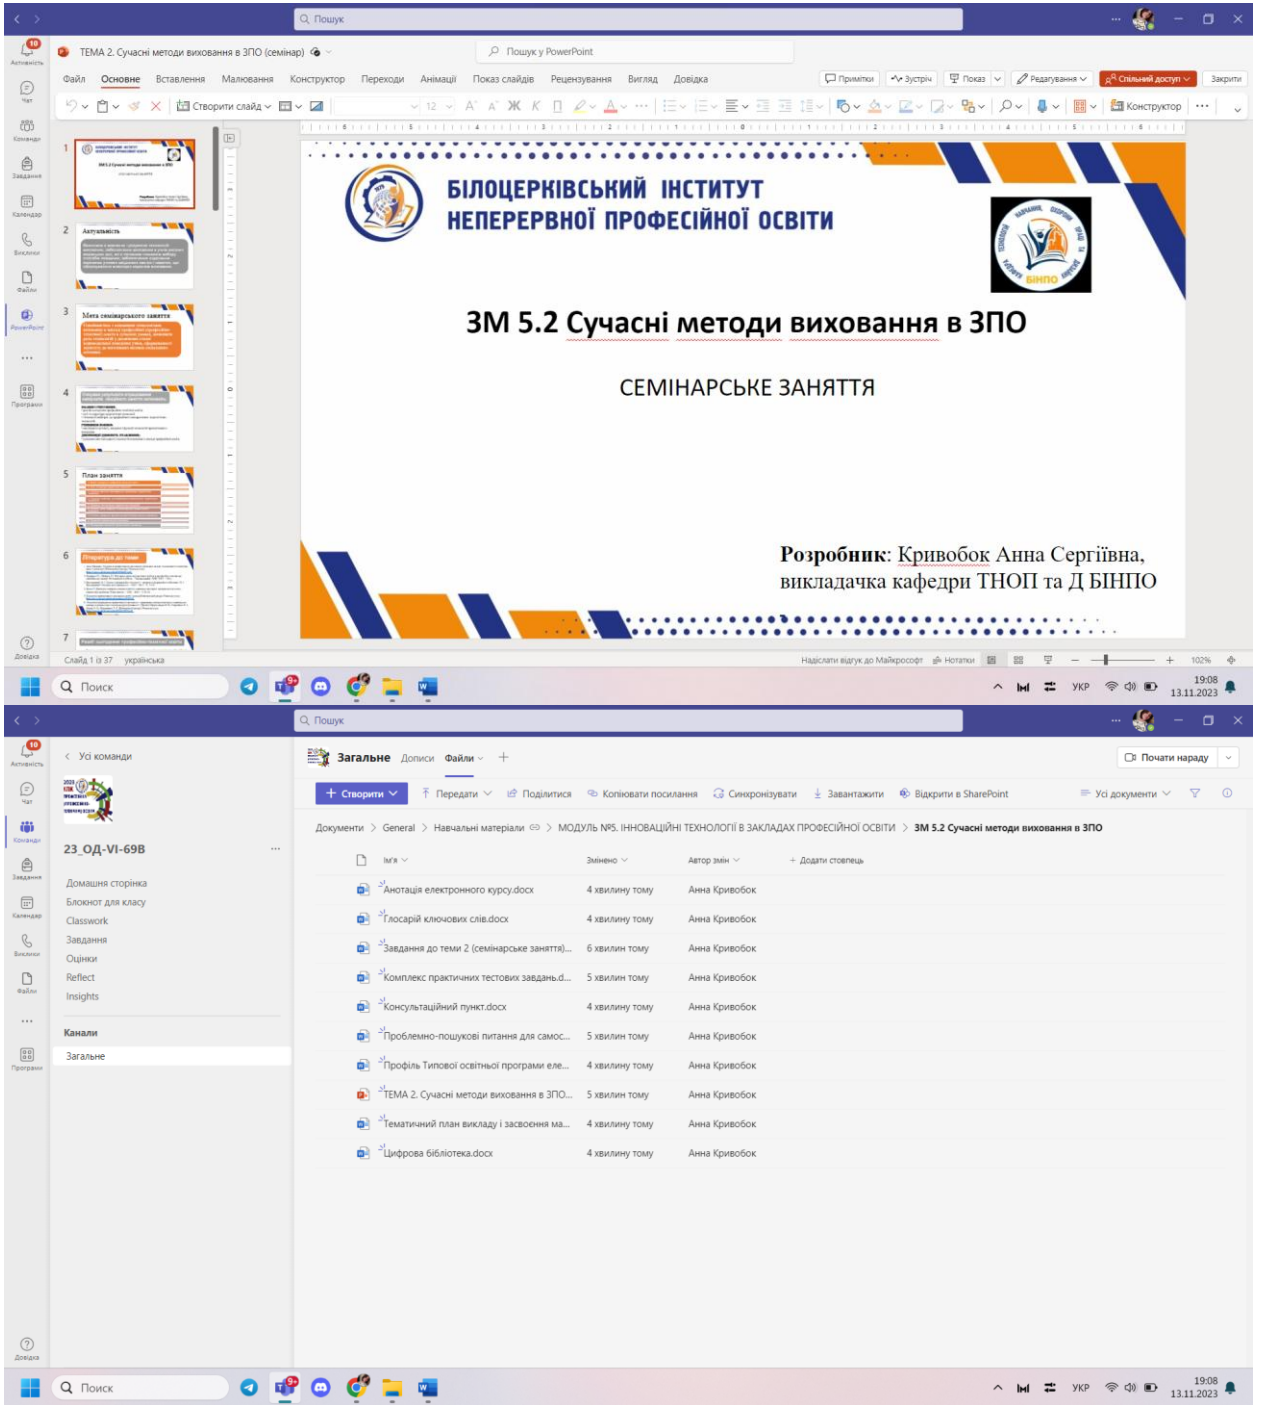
Пошук

Активність
Чат
Команди
Завдання
Календар
Виклики
Файли
PowerPoint
Програми
Довідка

ТЕМА 2. Сучасні методи виховання в ЗПО (семінар)

Пошук у PowerPoint

Файл Основне Вставлення Малювання Конструктор Переходи Анімації Показ слайдів Рецензування Вигляд Довідка

Примітки Зустріч Показ Редагування Спільний доступ Закрити

Створити слайд Конструктор

1
2 Актуальність
3 Мета семінарського заняття
4
5 План заняття
6 Література до теми
7

БІЛОЦЕРКІВСЬКИЙ ІНСТИТУТ НЕПЕРЕРВНОЇ ПРОФЕСІЙНОЇ ОСВІТИ

БІНПО

ЗМ 5.2 Сучасні методи виховання в ЗПО

СЕМІНАРСЬКЕ ЗАНЯТТЯ

Розробник: Кривобок Анна Сергіївна, викладачка кафедри ТНОП та Д БІНПО

Слайд 1 із 37 українська

Надіслати відгук до Майкрософт Нотатки 102%

Поиск

УКР 19:08 13.11.2023

Пошук

Усі команди

23_ОД-VI-69В

Домашня сторінка
Блокнот для класу
Classwork
Завдання
Оцінки
Reflect
Insights

Канали
Загальне

Загальне Дописи Файли

Почати нараду

Створити Передати Поділитися Копіювати посилання Синхронізувати Завантажити Відкрити в SharePoint Усі документи

Документи > General > Навчальні матеріали > МОДУЛЬ №5. ІННОВАЦІЙНІ ТЕХНОЛОГІЇ В ЗАКЛАДАХ ПРОФЕСІЙНОЇ ОСВІТИ > ЗМ 5.2 Сучасні методи виховання в ЗПО

| Ім'я | Змінено | Автор змін | + Додати стовпець |
|---|---|---|---|
| Анотація електронного курсу.docx | 4 хвилину тому | Анна Кривобок | |
| Глосарій ключових слів.docx | 4 хвилину тому | Анна Кривобок | |
| Завдання до теми 2 (семінарське заняття)... | 6 хвилин тому | Анна Кривобок | |
| Комплекс практичних тестових завдань.d... | 5 хвилин тому | Анна Кривобок | |
| Консультаційний пункт.docx | 4 хвилину тому | Анна Кривобок | |
| Проблемно-пошукові питання для самос... | 5 хвилин тому | Анна Кривобок | |
| Профіль Типової освітньої програми еле... | 4 хвилину тому | Анна Кривобок | |
| ТЕМА 2. Сучасні методи виховання в ЗПО... | 5 хвилин тому | Анна Кривобок | |
| Тематичний план викладу і засвоєння ма... | 4 хвилину тому | Анна Кривобок | |
| Цифрова бібліотека.docx | 4 хвилину тому | Анна Кривобок | |

Поиск

УКР 19:08 13.11.2023